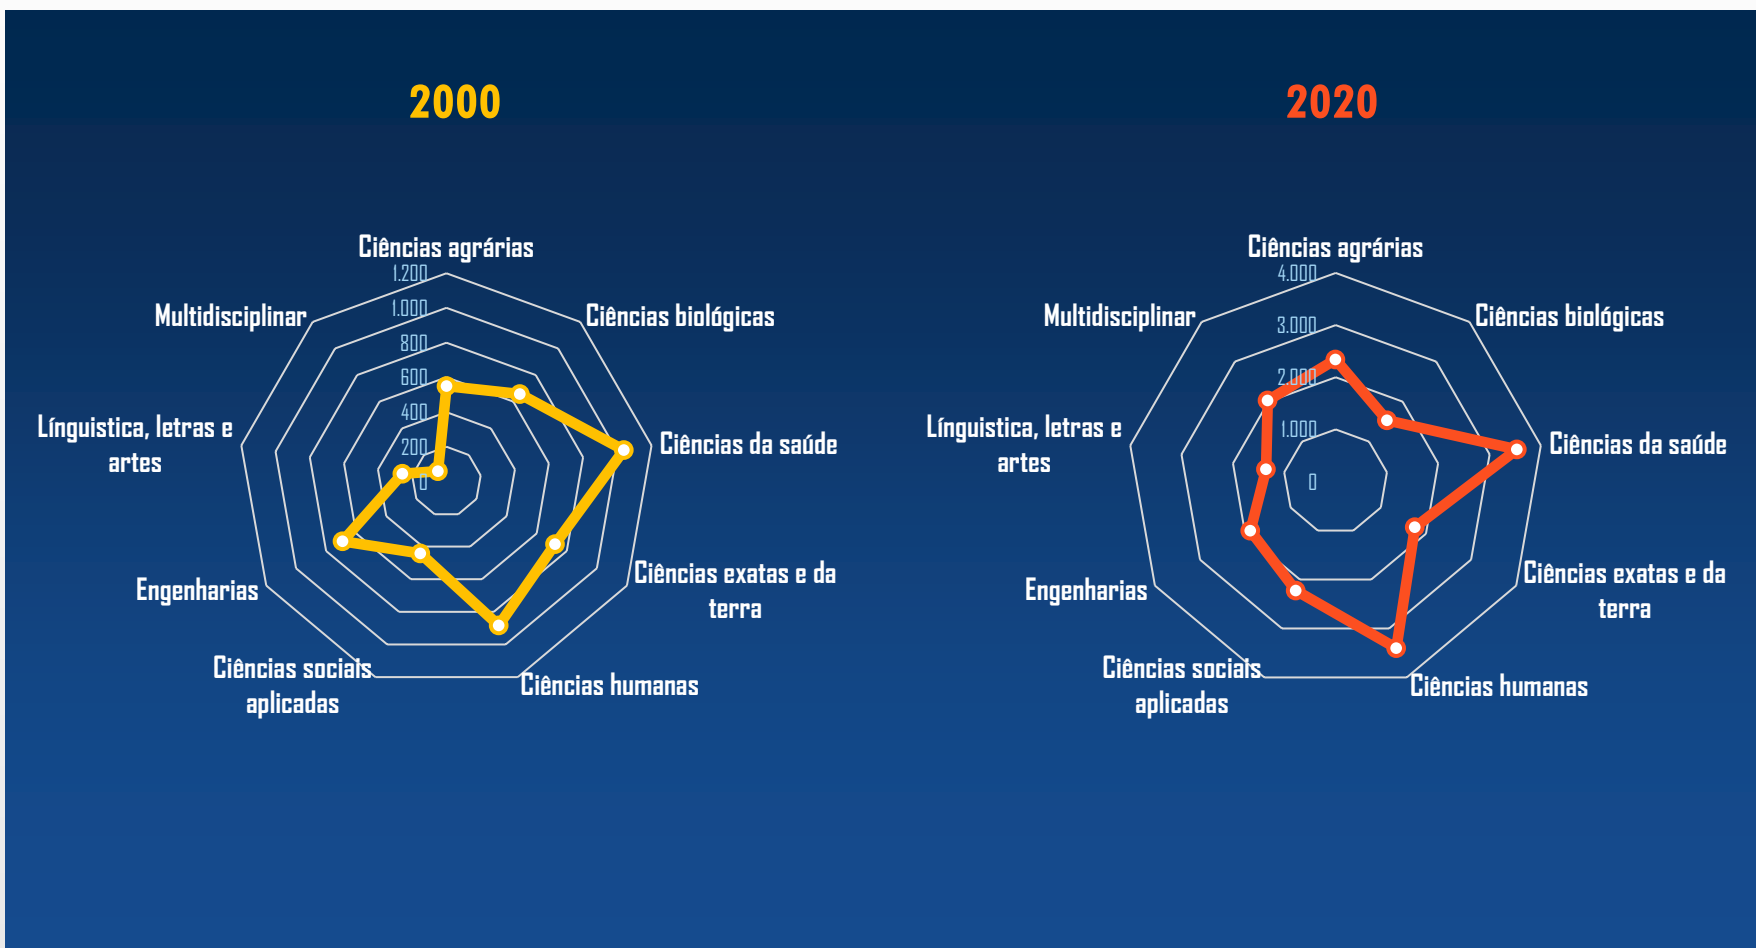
2000

Ciências agrárias
1.200
1.000
800
600
400
200
0
Ciências biológicas
Ciências da saúde
Ciências exatas e da terra
Ciências humanas
Ciências sociais aplicadas
Engenharias
Línguistica, letras e artes
Multidisciplinar

2020

Ciências agrárias
4.000
3.000
2.000
1.000
0
Ciências biológicas
Ciências da saúde
Ciências exatas e da terra
Ciências humanas
Ciências sociais aplicadas
Engenharias
Línguistica, letras e artes
Multidisciplinar